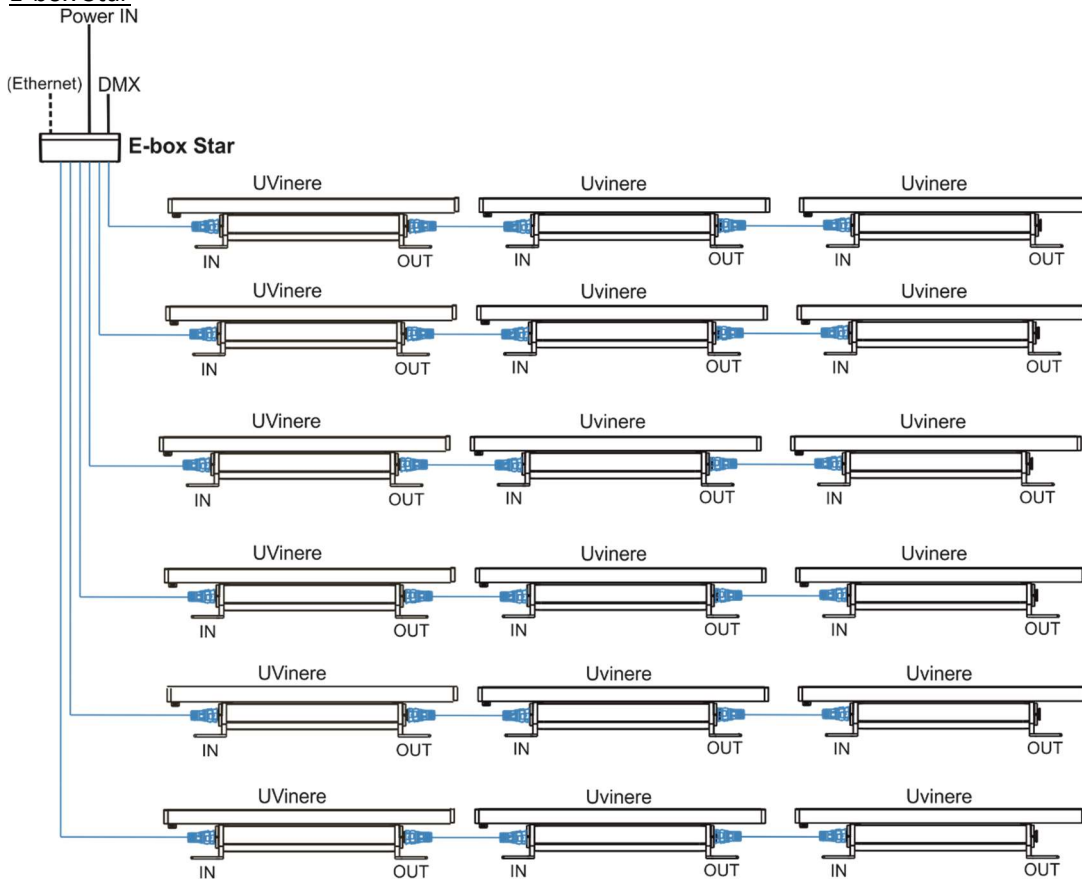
E-box Star
Power IN
(Ethernet) DMX
E-box Star

UVinere
IN OUT
Uvinere
IN OUT
Uvinere
IN OUT

UVinere
IN OUT
Uvinere
IN OUT
Uvinere
IN OUT

UVinere
IN OUT
Uvinere
IN OUT
Uvinere
IN OUT

UVinere
IN OUT
Uvinere
IN OUT
Uvinere
IN OUT

UVinere
IN OUT
Uvinere
IN OUT
Uvinere
IN OUT

UVinere
IN OUT
Uvinere
IN OUT
Uvinere
IN OUT